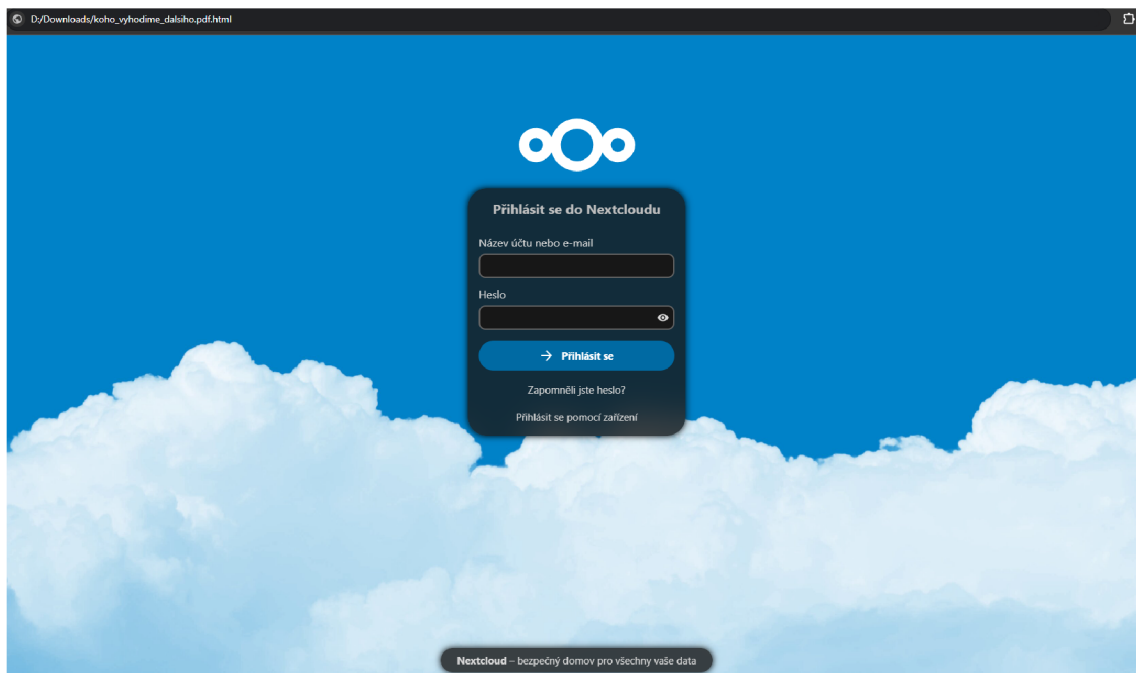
D:/Downloads/koho_vyhodime_dalsiho.pdf.html

Přihlásit se do Nextcloudu

Název účtu nebo e-mail

Heslo

→ Přihlásit se

Zapomněli jste heslo?

Přihlásit se pomocí zařízení

Nextcloud – bezpečný domov pro všechny vaše data